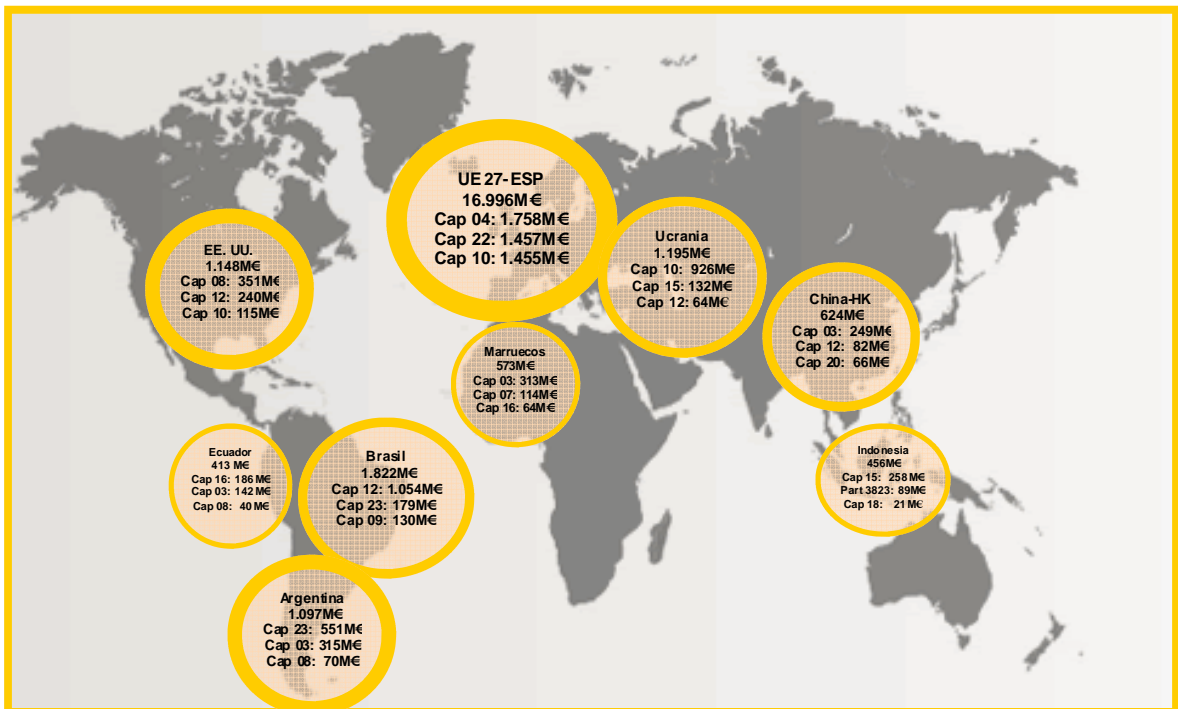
UE 27- ESP
16.996M€
Cap 04: 1.758M€
Cap 22: 1.457M€
Cap 10: 1.455M€

EE. UU.
1.148M€
Cap 08: 351M€
Cap 12: 240M€
Cap 10: 115M€

Ucrania
1.195M€
Cap 10: 926M€
Cap 15: 132M€
Cap 12: 64M€

China-HK
624M€
Cap 03: 249M€
Cap 12: 82M€
Cap 20: 66M€

Marruecos
573M€
Cap 03: 313M€
Cap 07: 114M€
Cap 16: 64M€

Ecuador
413 M€
Cap 16: 186 M€
Cap 03: 142 M€
Cap 08: 40 M€

Brasil
1.822M€
Cap 12: 1.054M€
Cap 23: 179M€
Cap 09: 130M€

Indonesia
456M€
Cap 15: 258 M€
Part 3823: 89M€
Cap 18: 21M€

Argentina
1.097M€
Cap 23: 551M€
Cap 03: 315M€
Cap 08: 70M€